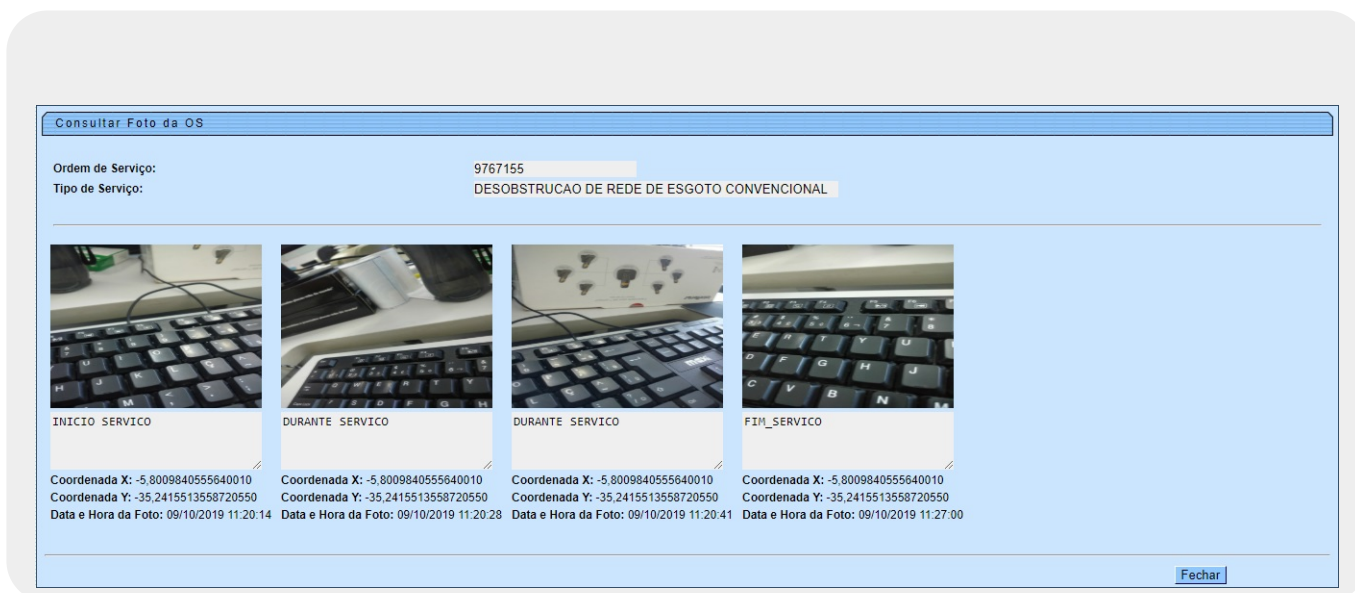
Consultar Foto da OS

Ordem de Serviço: 9767155
Tipo de Serviço: DESOBSTRUCAO DE REDE DE ESGOTO CONVENCIONAL

INICIO SERVICO
Coordenada X: -5,8009840555640010
Coordenada Y: -35,2415513558720550
Data e Hora da Foto: 09/10/2019 11:20:14

DURANTE SERVICO
Coordenada X: -5,8009840555640010
Coordenada Y: -35,2415513558720550
Data e Hora da Foto: 09/10/2019 11:20:28

DURANTE SERVICO
Coordenada X: -5,8009840555640010
Coordenada Y: -35,2415513558720550
Data e Hora da Foto: 09/10/2019 11:20:41

FIM_SERVICO
Coordenada X: -5,8009840555640010
Coordenada Y: -35,2415513558720550
Data e Hora da Foto: 09/10/2019 11:27:00

Fechar